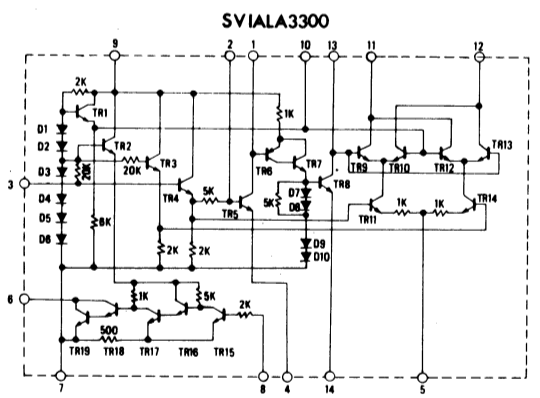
SVIALA3300

9
2
1
10
13
11
12
2K
TR1
1K
D1
D2
TR2
20K
TR3
20K
D3
3
TR6
TR7
TR9
TR10
TR12
TR13
D4
TR4
5K
TR8
D7
5K
D8
TR5
TR11
1K
1K
TR14
D5
8K
D6
2K
2K
D9
D10
6
1K
5K
2K
500
TR19
TR18
TR17
TR16
TR15
7
8
4
14
5